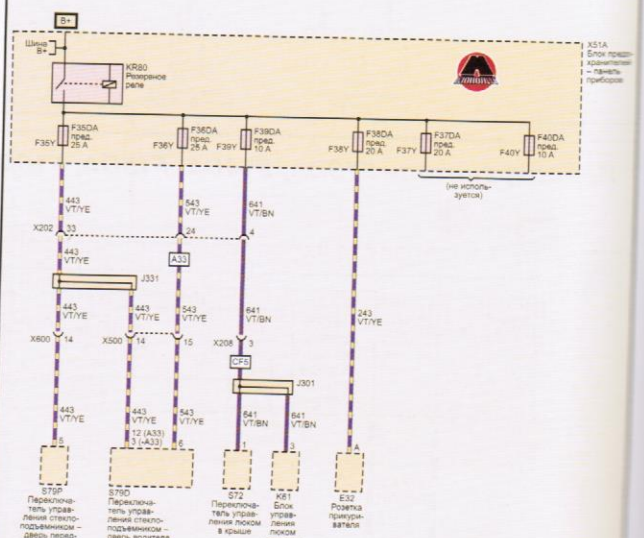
B+

Шина B+

KR80 Резервное реле

X51A Блок предохранителей – панель приборов

F35Y F35DA пред. 25 A

F36Y F36DA пред. 25 A

F39Y F39DA пред. 10 A

F38Y F38DA пред. 20 A

F37Y F37DA пред. 20 A

F40Y F40DA пред. 10 A

(не используется)

443 VT/YE

X202 33

443 VT/YE

543 VT/YE

24

A33

641 VT/BN

4

J331

443 VT/YE

443 VT/YE

543 VT/YE

X600 14

X500 14

15

641 VT/BN

X208 3

CF5

243 VT/YE

J301

443 VT/YE

443 VT/YE

543 VT/YE

641 VT/BN

641 VT/BN

8

12 (A33) 3 (-A33)

6

1

3

A

S79P Переключатель управления стеклоподъемником – дверь перед-

S79D Переключатель управления стеклоподъемником – дверь водителя

S72 Переключатель управления люком в крыше

K61 Блок управления люком

E32 Розетка прикуривателя